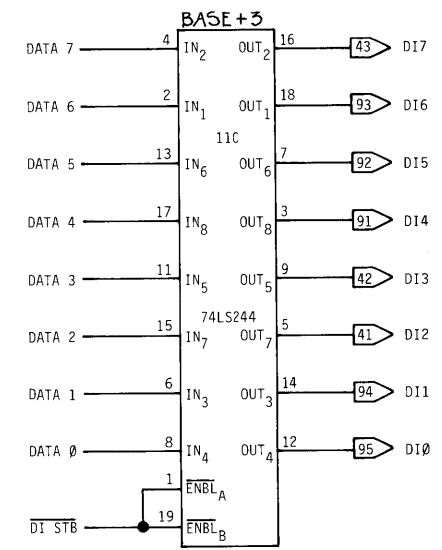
BASE+3

DATA 7 4 $IN_2$ $OUT_2$ 16 43 DI7

DATA 6 2 $IN_1$ $OUT_1$ 18 93 DI6

11C

DATA 5 13 $IN_6$ $OUT_6$ 7 92 DI5

DATA 4 17 $IN_8$ $OUT_8$ 3 91 DI4

DATA 3 11 $IN_5$ $OUT_5$ 9 42 DI3

74LS244

DATA 2 15 $IN_7$ $OUT_7$ 5 41 DI2

DATA 1 6 $IN_3$ $OUT_3$ 14 94 DI1

DATA Ø 8 $IN_4$ $OUT_4$ 12 95 DIØ

1 $\overline{ENBL}_A$

$\overline{DI\ STB}$ 19 $\overline{ENBL}_B$